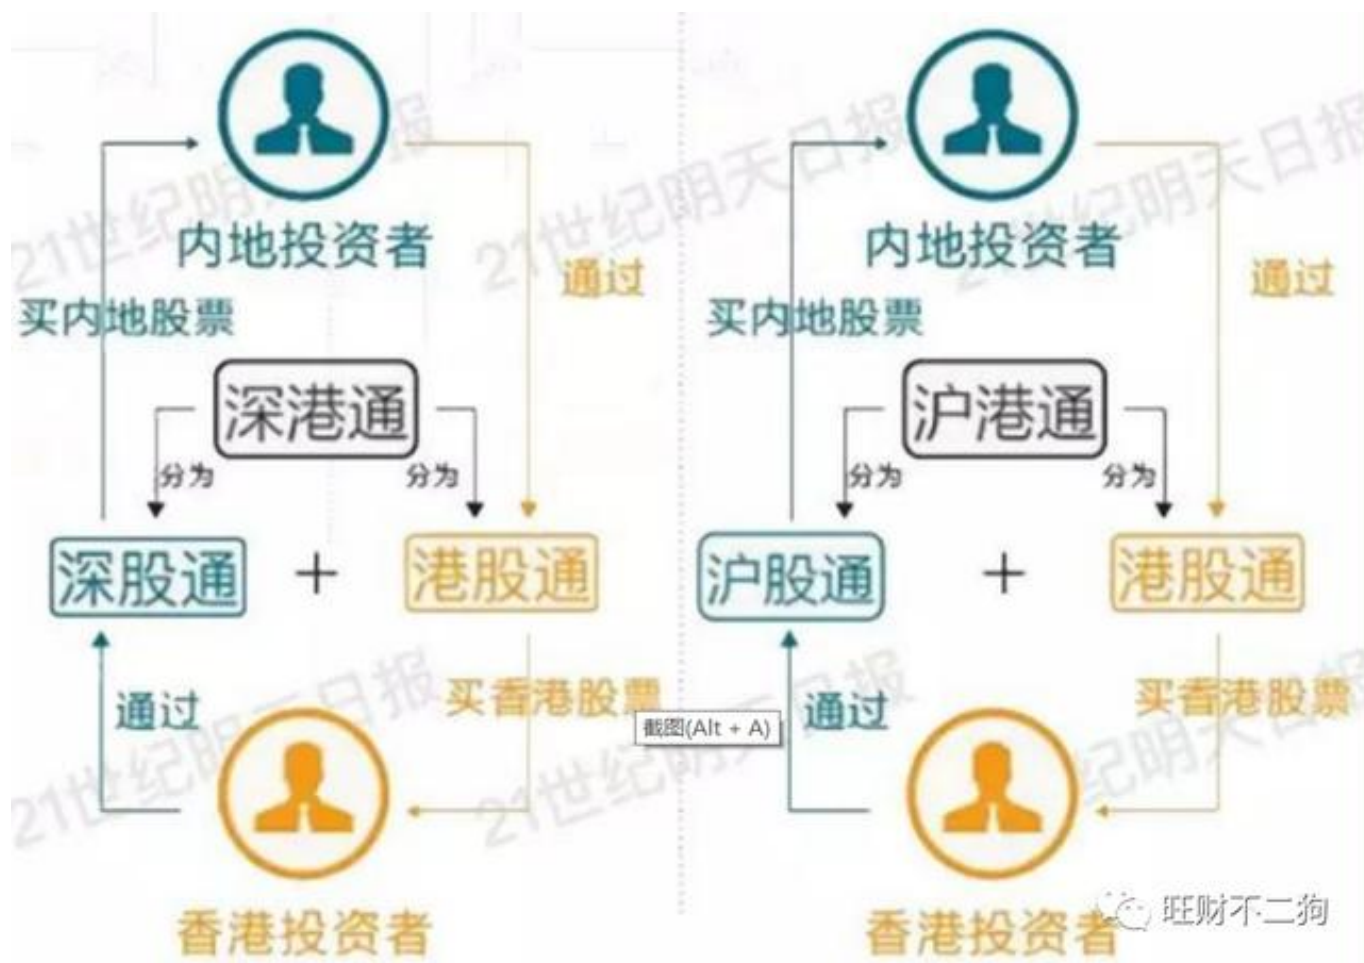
内地投资者

买内地股票

通过

深港通

分为

分为

深股通 + 港股通

通过

买香港股票

香港投资者

内地投资者

买内地股票

通过

沪港通

分为

分为

沪股通 + 港股通

通过

买香港股票

香港投资者

截图(Alt + A)

21世纪明天日报

旺财不二狗